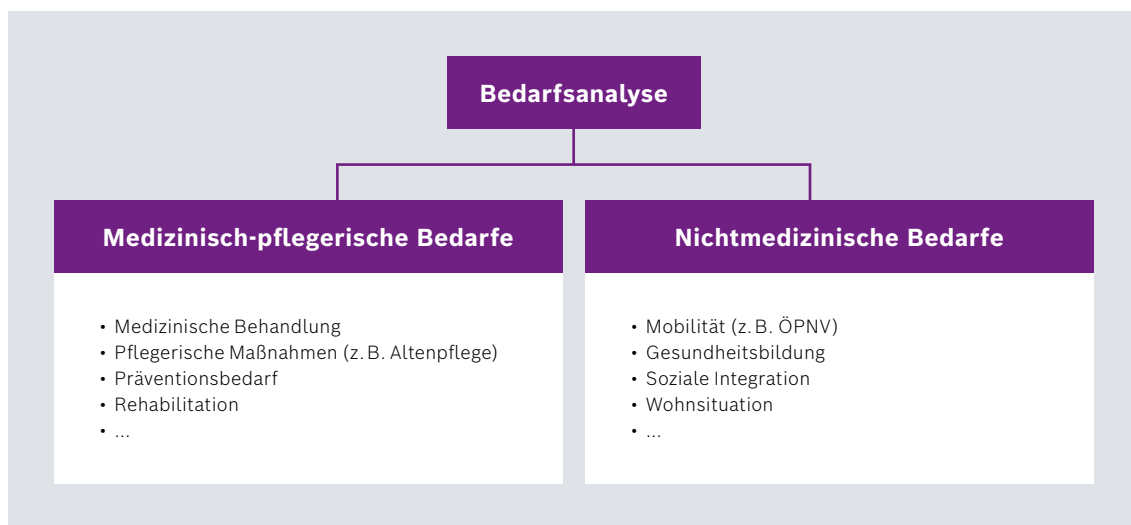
Bedarfsanalyse

Medizinisch-pflegerische Bedarfe

- Medizinische Behandlung
- Pflegerische Maßnahmen (z. B. Altenpflege)
- Präventionsbedarf
- Rehabilitation
- ...

Nichtmedizinische Bedarfe

- Mobilität (z. B. ÖPNV)
- Gesundheitsbildung
- Soziale Integration
- Wohnsituation
- ...